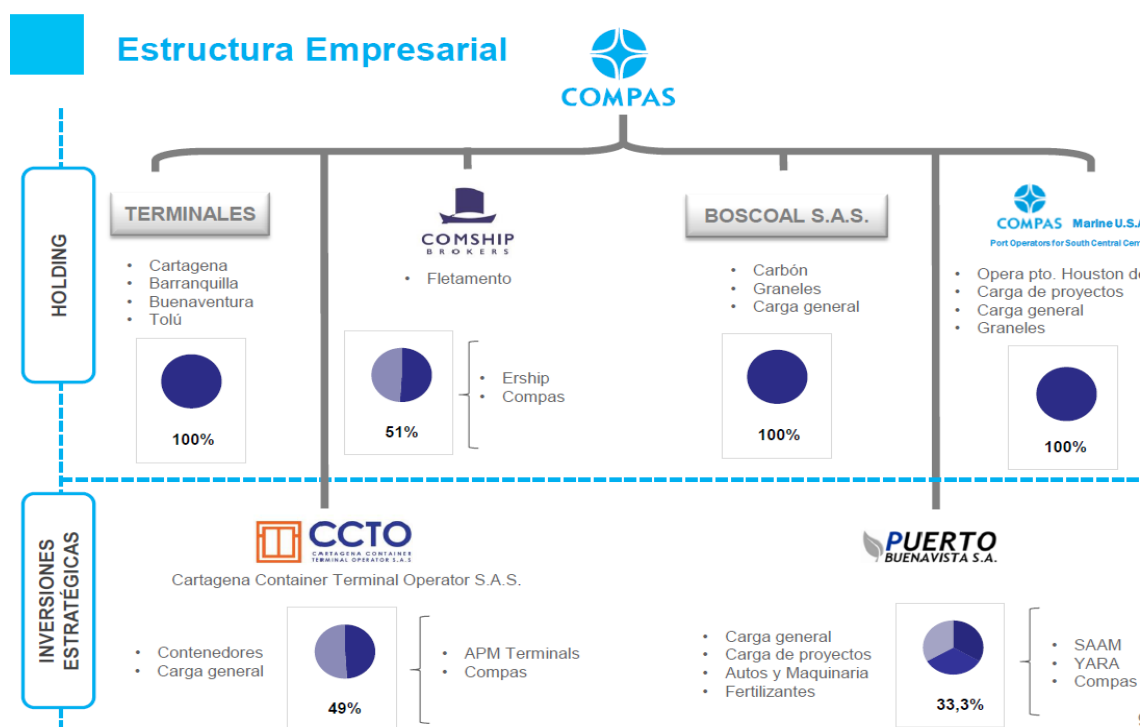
Estructura Empresarial

COMPAS

HOLDING

TERMINALES

- Cartagena
- Barranquilla
- Buenaventura
- Tolú

100%

COMSHIP BROKERS

- Fletamento

51%

- Ership
- Compas

BOSCOAL S.A.S.

- Carbón
- Graneles
- Carga general

100%

COMPAS Marine U.S.A

Port Operators for South Central Cen

- Opera pto. Houston d
- Carga de proyectos
- Carga general
- Graneles

100%

INVERSIONES ESTRATÉGICAS

CCTO CARTAGENA CONTAINER TERMINAL OPERATOR S.A.S

Cartagena Container Terminal Operator S.A.S.

- Contenedores
- Carga general

49%

- APM Terminals
- Compas

PUERTO BUENAVISTA S.A.

- Carga general
- Carga de proyectos
- Autos y Maquinaria
- Fertilizantes

33,3%

- SAAM
- YARA
- Compas